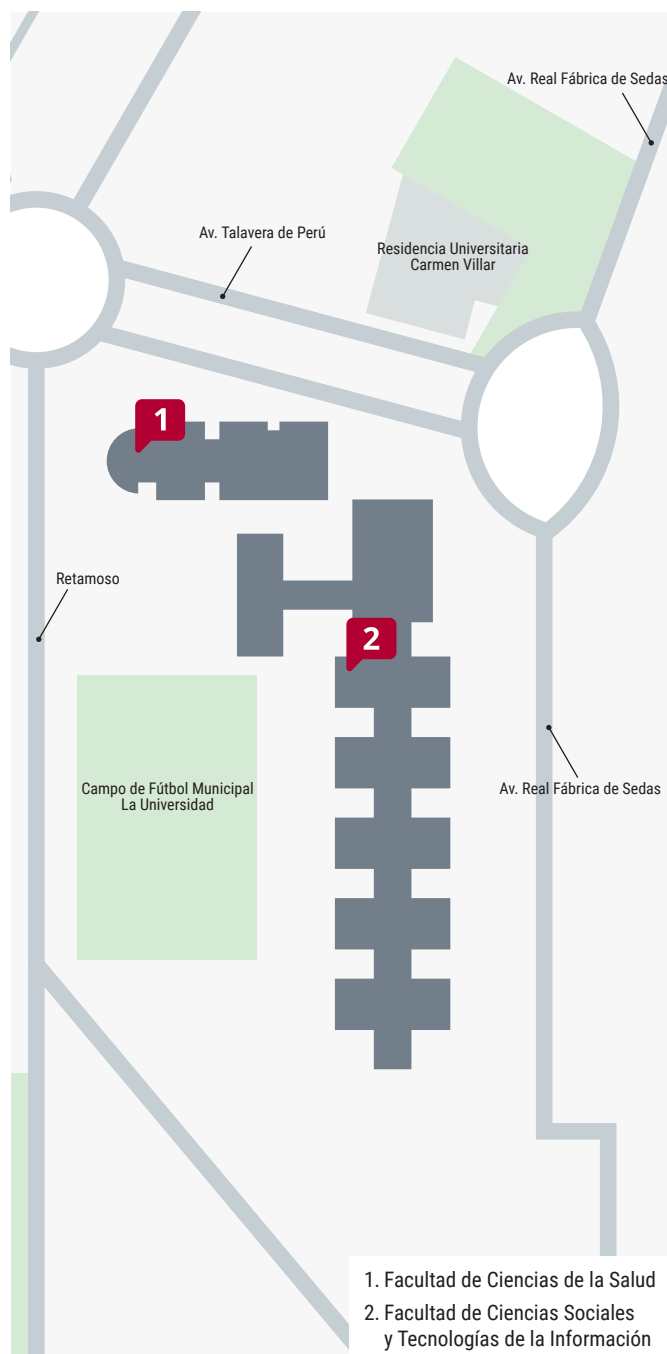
Av. Real Fábrica de Sedas

Av. Talavera de Perú

Residencia Universitaria Carmen Villar

1

Retamoso

2

Campo de Fútbol Municipal La Universidad

Av. Real Fábrica de Sedas

1. Facultad de Ciencias de la Salud
2. Facultad de Ciencias Sociales y Tecnologías de la Información